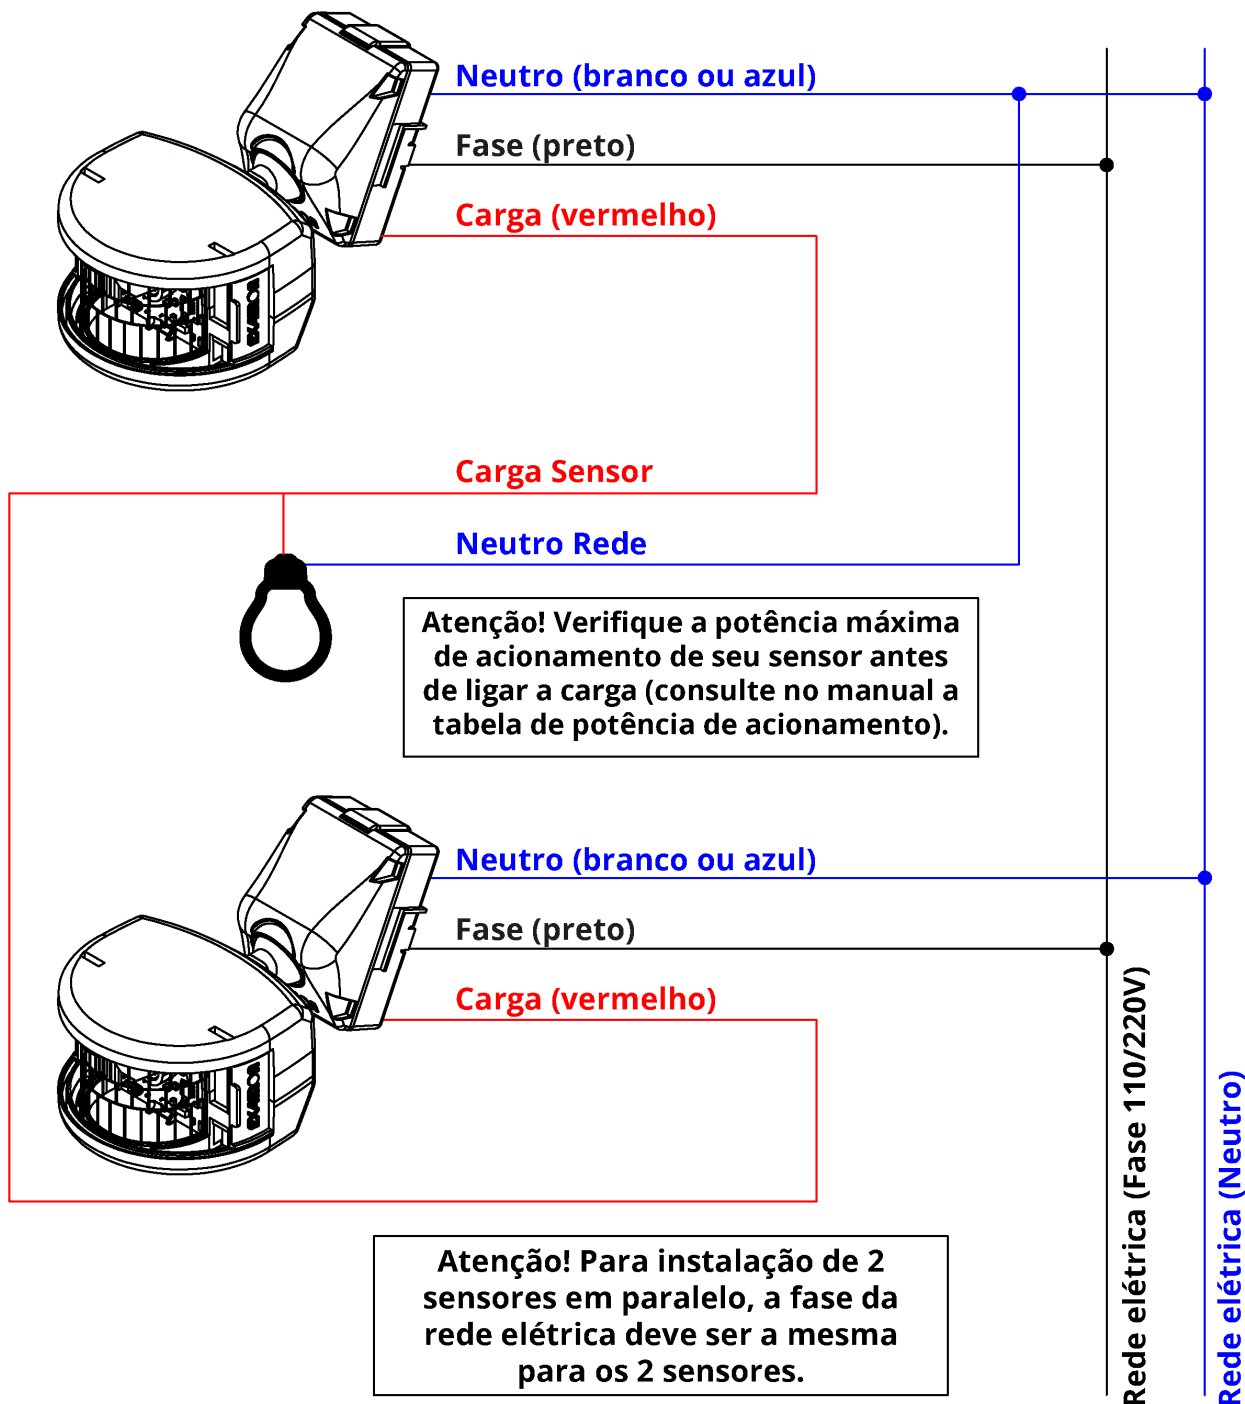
Neutro (branco ou azul)

Fase (preto)

Carga (vermelho)

Carga Sensor

Neutro Rede

Atenção! Verifique a potência máxima de acionamento de seu sensor antes de ligar a carga (consulte no manual a tabela de potência de acionamento).

Neutro (branco ou azul)

Fase (preto)

Carga (vermelho)

Atenção! Para instalação de 2 sensores em paralelo, a fase da rede elétrica deve ser a mesma para os 2 sensores.

Rede elétrica (Fase 110/220V)

Rede elétrica (Neutro)